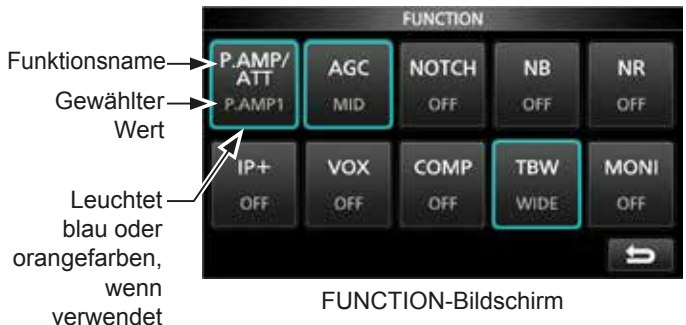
FUNCTION

Funktionsname
Gewählter Wert
Leuchtet blau oder orangefarben, wenn verwendet

| P.AMP/ ATT P.AMP1 | AGC MID | NOTCH OFF | NB OFF | NR OFF |
|---|---|---|---|---|
| IP+ OFF | VOX OFF | COMP OFF | TBW WIDE | MONI OFF |

FUNCTION-Bildschirm